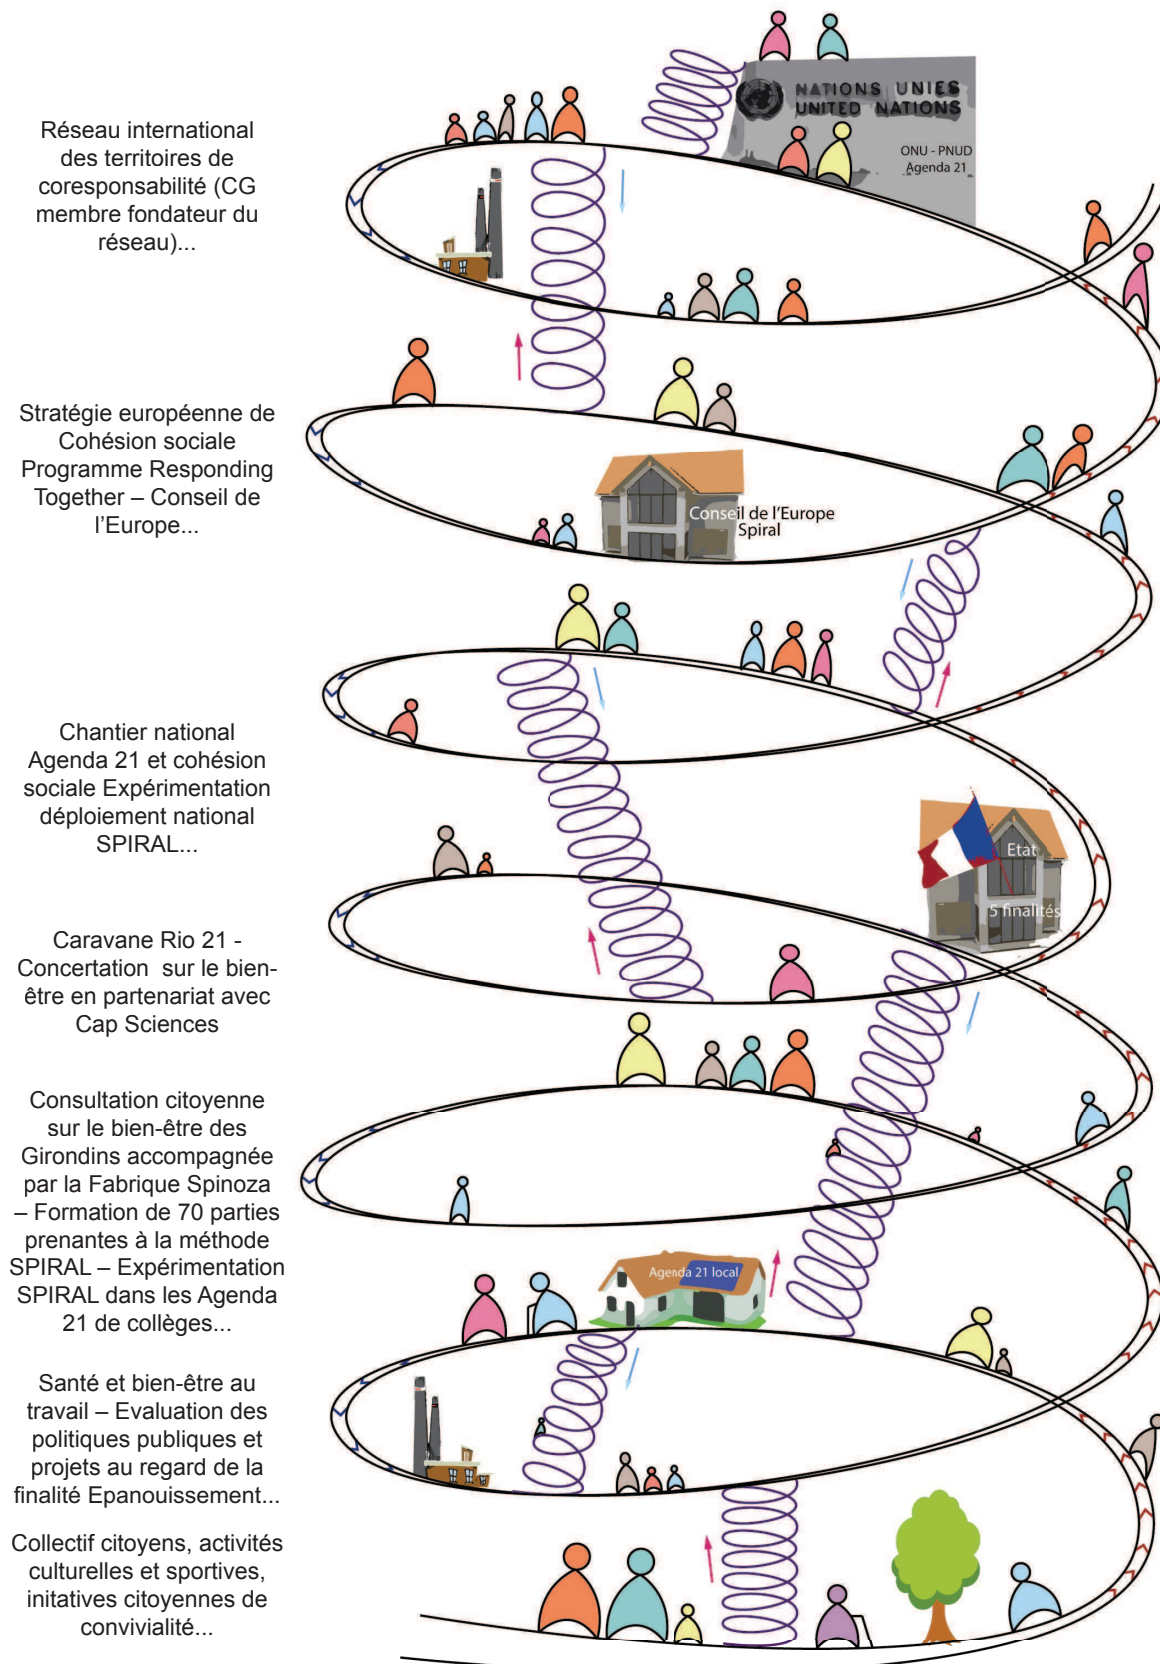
Réseau international des territoires de coresponsabilité (CG membre fondateur du réseau)...

NATIONS UNIES
UNITED NATIONS
ONU - PNUD
Agenda 21

Stratégie européenne de Cohésion sociale Programme Responding Together – Conseil de l'Europe...

Conseil de l'Europe
Spiral

Chantier national Agenda 21 et cohésion sociale Expérimentation déploiement national SPIRAL...

Etat
5 finalités

Caravane Rio 21 - Concertation sur le bien-être en partenariat avec Cap Sciences

Consultation citoyenne sur le bien-être des Girondins accompagnée par la Fabrique Spinoza – Formation de 70 parties prenantes à la méthode SPIRAL – Expérimentation SPIRAL dans les Agenda 21 de collèges...

Agenda 21 local

Santé et bien-être au travail – Evaluation des politiques publiques et projets au regard de la finalité Epanouissement...

Collectif citoyens, activités culturelles et sportives, initatives citoyennes de convivialité...